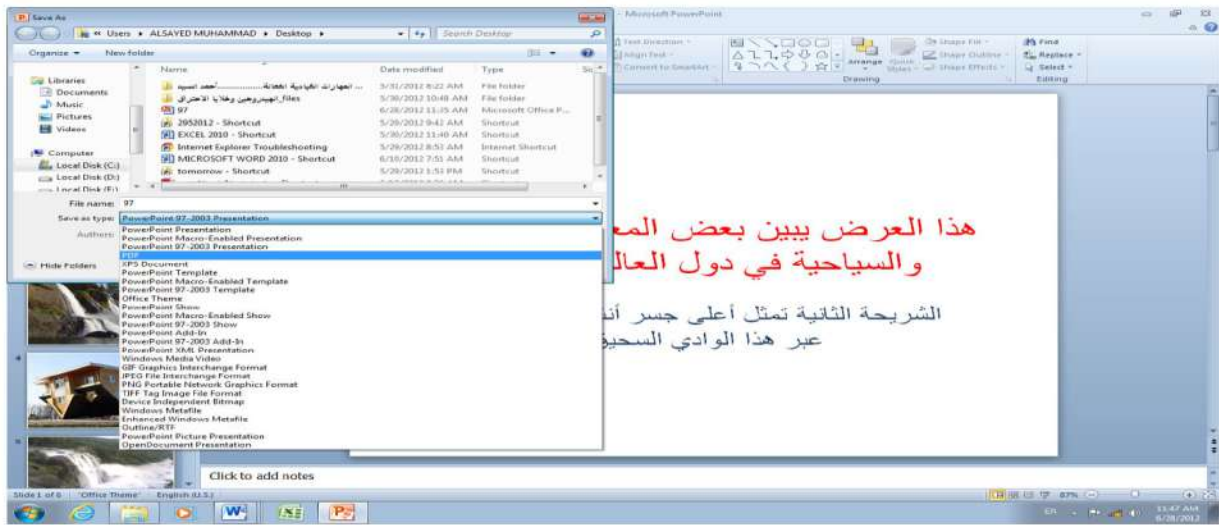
Save As

« Users ▸ ALSAYED MUHAMMAD ▸ Desktop ▸

Search Desktop

Organize ▾ New folder

Libraries
Documents
Music
Pictures
Videos

Computer
Local Disk (C:)
Local Disk (D:)
Local Disk (E:)

| Name | Date modified | Type |
|---|---|---|
| المهارات القيادية الفعالة............أحمد السيد | 5/31/2012 8:22 AM | File folder |
| الهيدروجين وخلايا الاحتراق_files | 5/30/2012 10:48 AM | File folder |
| 97 | 6/28/2012 11:35 AM | Microsoft Office P... |
| 2952012 - Shortcut | 5/29/2012 9:42 AM | Shortcut |
| EXCEL 2010 - Shortcut | 5/30/2012 11:40 AM | Shortcut |
| Internet Explorer Troubleshooting | 5/29/2012 8:51 AM | Internet Shortcut |
| MICROSOFT WORD 2010 - Shortcut | 6/10/2012 7:51 AM | Shortcut |
| tomorrow - Shortcut | 5/29/2012 1:51 PM | Shortcut |

File name: 97

Save as type: PowerPoint 97-2003 Presentation

Authors:

Hide Folders

PowerPoint Presentation
PowerPoint Macro-Enabled Presentation
PowerPoint 97-2003 Presentation
PDF
XPS Document
PowerPoint Template
PowerPoint Macro-Enabled Template
PowerPoint 97-2003 Template
Office Theme
PowerPoint Show
PowerPoint Macro-Enabled Show
PowerPoint 97-2003 Show
PowerPoint Add-In
PowerPoint 97-2003 Add-In
PowerPoint XML Presentation
Windows Media Video
GIF Graphics Interchange Format
JPEG File Interchange Format
PNG Portable Network Graphics Format
TIFF Tag Image File Format
Device Independent Bitmap
Windows Metafile
Enhanced Windows Metafile
Outline/RTF
PowerPoint Picture Presentation
OpenDocument Presentation

- Microsoft PowerPoint

Text Direction ▾
Align Text ▾
Convert to SmartArt ▾
Arrange
Quick Styles ▾
Shape Fill ▾
Shape Outline ▾
Shape Effects ▾
Drawing
Find
Replace ▾
Select ▾
Editing

هذا العرض يبين بعض المع
والسياحية في دول العال

الشريحة الثانية تمثل أعلى جسر أن
عبر هذا الوادي السحيق

Click to add notes

Slide 1 of 6 "Office Theme" English (U.S.)

87%

EN

11:47 AM
6/28/2012